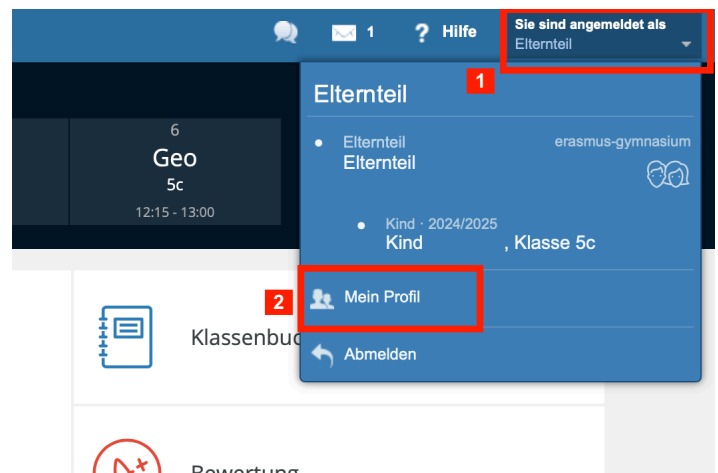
1 Hilfe

Sie sind angemeldet als
Elternteil

1

6
Geo
5c
12:15 - 13:00

Elternteil

Elternteil
Elternteil

erasmus-gymnasium

Kind · 2024/2025
Kind , Klasse 5c

2

Mein Profil

Klassenbu

Abmelden

Bewertung